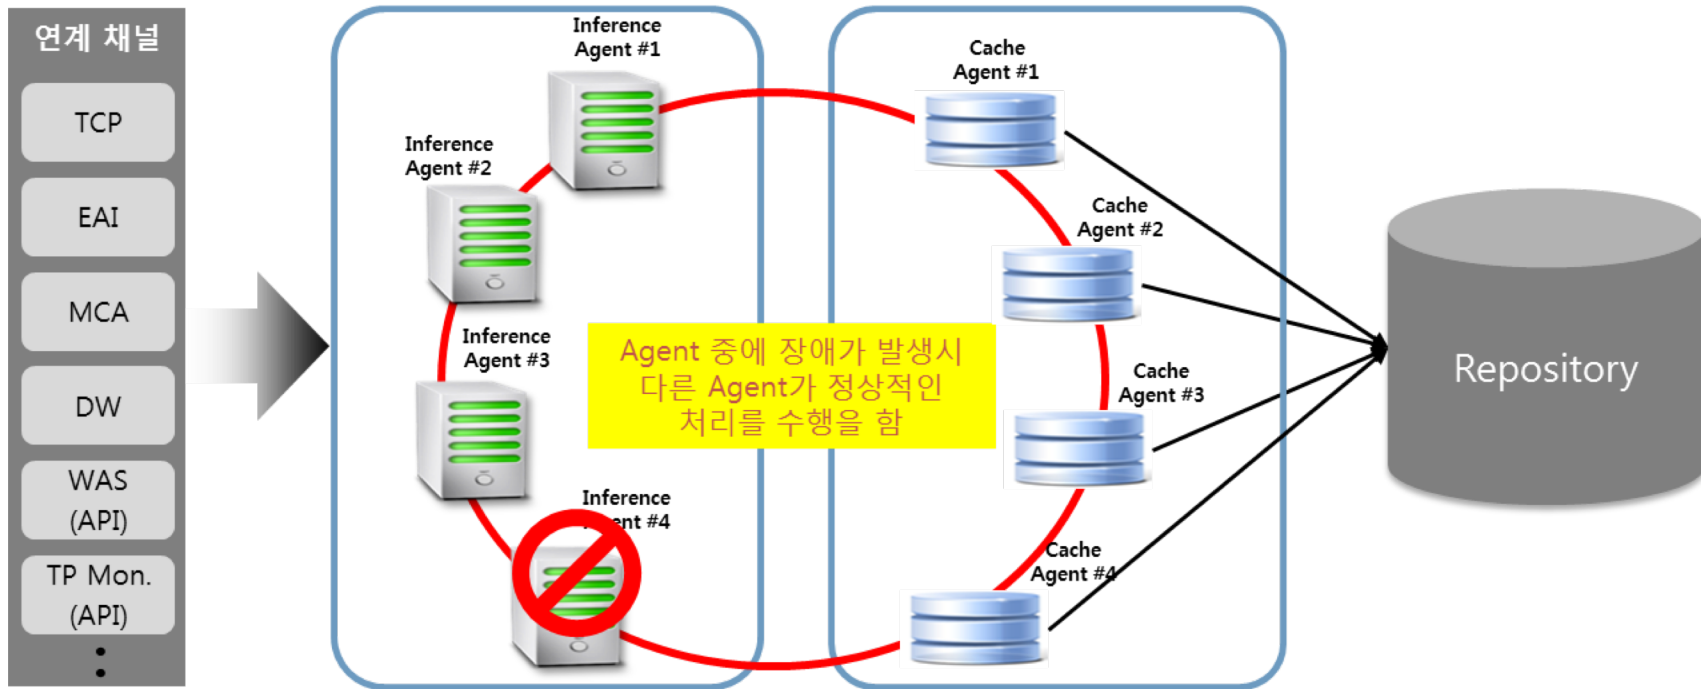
연계 채널

TCP

EAI

MCA

DW

WAS (API)

TP Mon. (API)

⋮

Inference Agent #1

Inference Agent #2

Inference Agent #3

Inference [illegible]ent #4

Agent 중에 장애가 발생시 다른 Agent가 정상적인 처리를 수행을 함

Cache Agent #1

Cache Agent #2

Cache Agent #3

Cache Agent #4

Repository